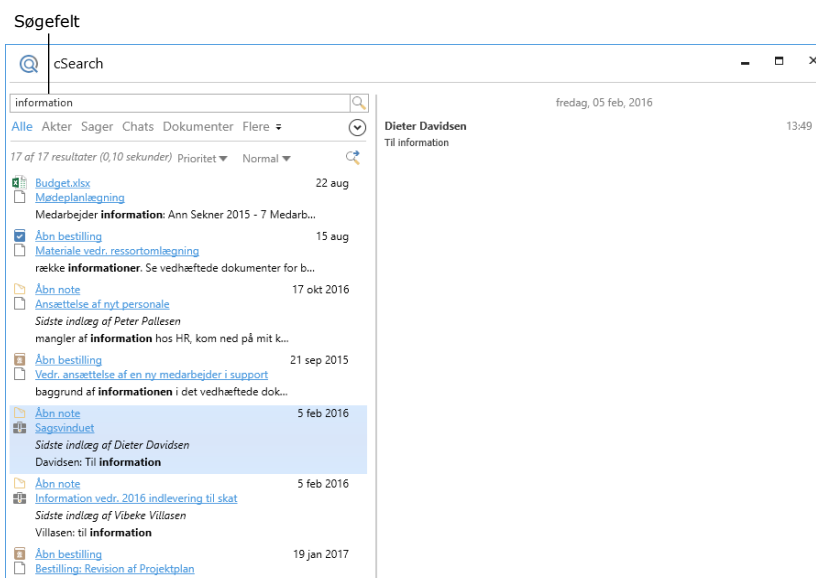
Søgefelt

cSearch

information

Alle Akter Sager Chats Dokumenter Flere

17 af 17 resultater (0,10 sekunder) Prioritet Normal

Budget.xlsx 22 aug
Mødeplanlægning
Medarbejder **information**: Ann Sekner 2015 - 7 Medarb...

Åbn bestilling 15 aug
Materiale vedr. ressortomlægning
række **informationer**. Se vedhæftede dokumenter for b...

Åbn note 17 okt 2016
Ansættelse af nyt personale
*Sidste indlæg af Peter Pallesen*
mangler af **information** hos HR, kom ned på mit k...

Åbn bestilling 21 sep 2015
Vedr. ansættelse af en ny medarbejder i support
baggrund af **informationen** i det vedhæftede dok...

Åbn note 5 feb 2016
Sagsvinduet
*Sidste indlæg af Dieter Davidsen*
Davidsen: Til **information**

Åbn note 5 feb 2016
Information vedr. 2016 indlevering til skat
*Sidste indlæg af Vibeke Villasen*
Villasen: til **information**

Åbn bestilling 19 jan 2017
Bestilling: Revision af Projektplan

fredag, 05 feb, 2016

Dieter Davidsen 13:49
Til information